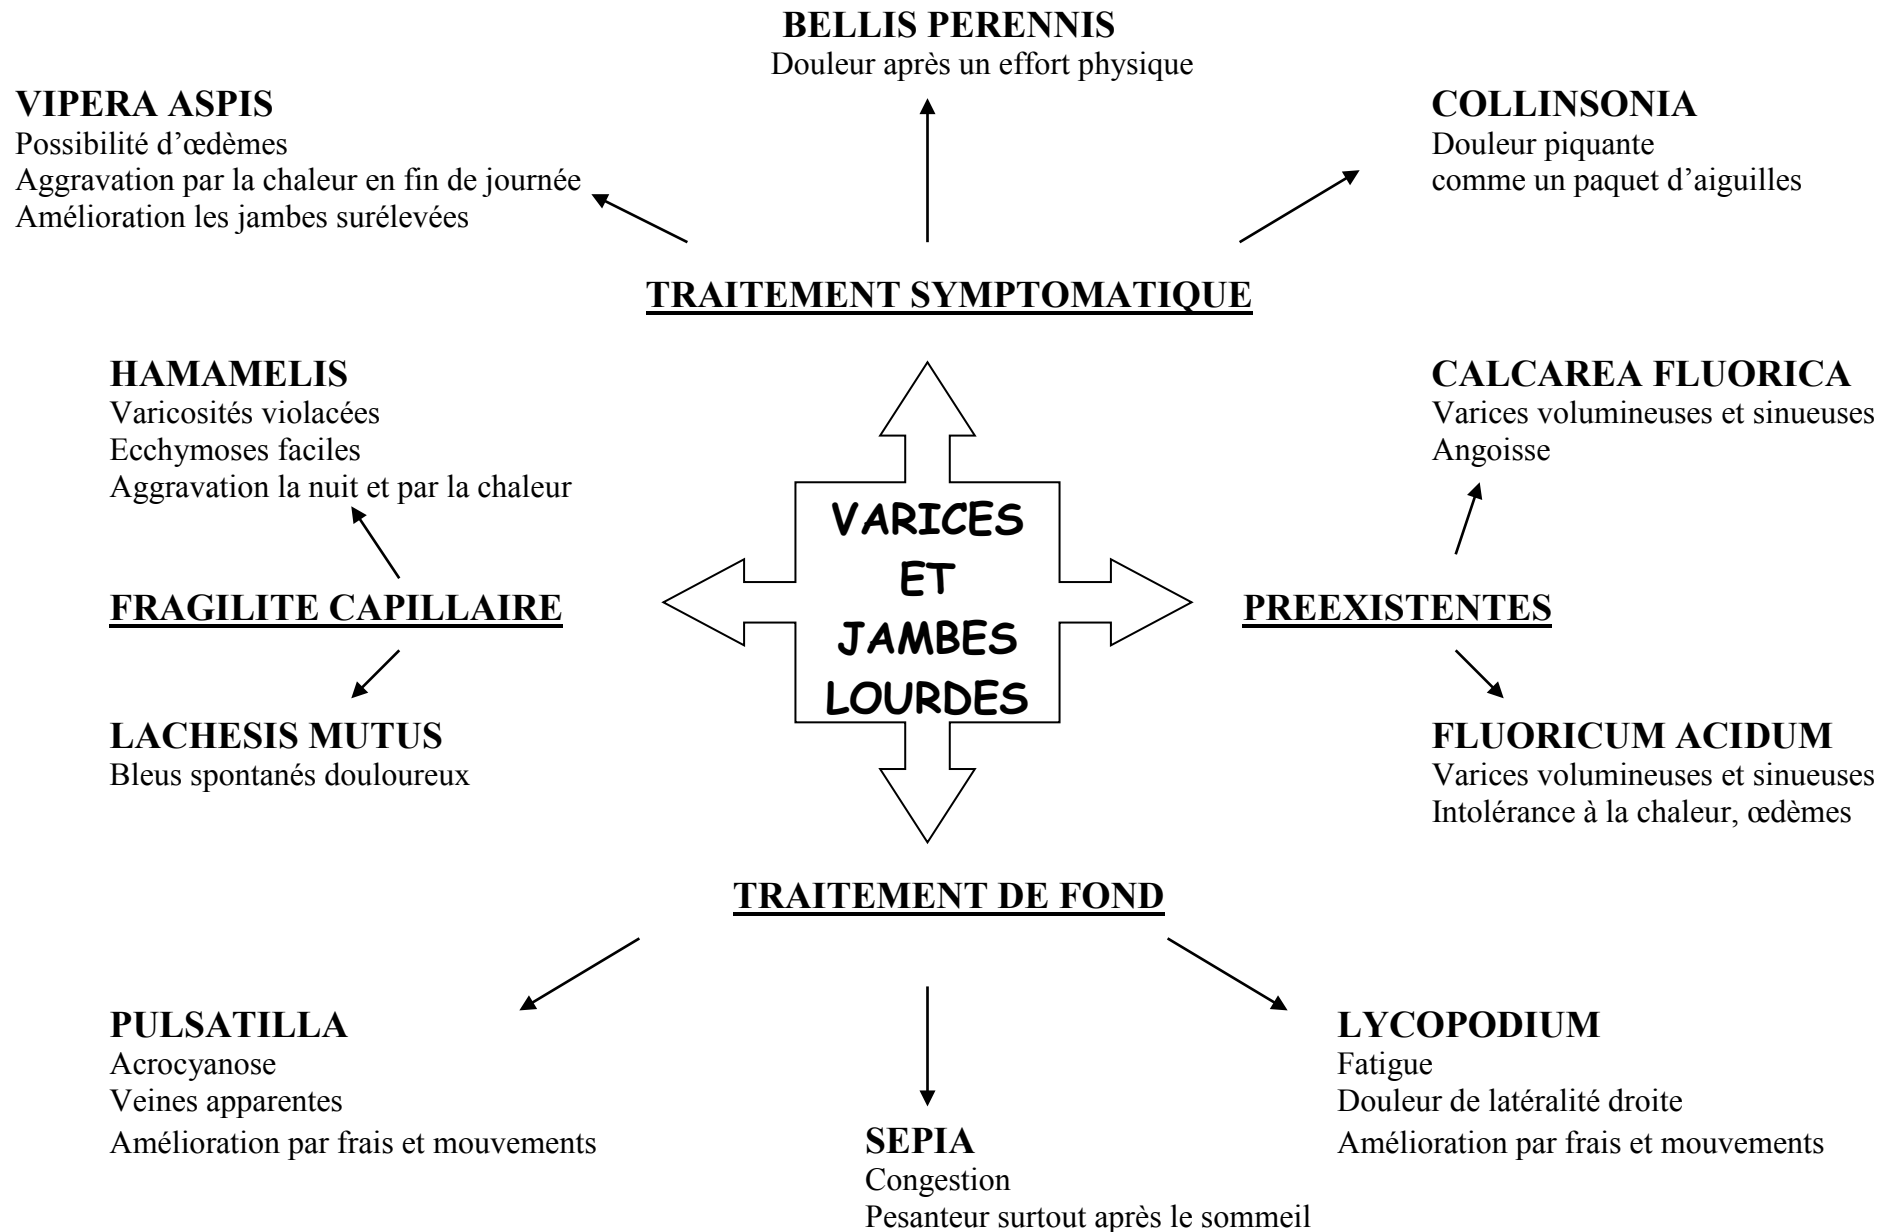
BELLIS PERENNIS
Douleur après un effort physique

VIPERA ASPIS
Possibilité d'œdèmes
Aggravation par la chaleur en fin de journée
Amélioration les jambes surélevées

COLLINSONIA
Douleur piquante
comme un paquet d'aiguilles

TRAITEMENT SYMPTOMATIQUE

HAMAMELIS
Varicosités violacées
Ecchymoses faciles
Aggravation la nuit et par la chaleur

CALCAREA FLUORICA
Varices volumineuses et sinueuses
Angoisse

VARICES ET JAMBES LOURDES

FRAGILITE CAPILLAIRE

PREEXISTENTES

LACHESIS MUTUS
Bleus spontanés douloureux

FLUORICUM ACIDUM
Varices volumineuses et sinueuses
Intolérance à la chaleur, œdèmes

TRAITEMENT DE FOND

PULSATILLA
Acrocyanose
Veines apparentes
Amélioration par frais et mouvements

LYCOPODIUM
Fatigue
Douleur de latéralité droite
Amélioration par frais et mouvements

SEPIA
Congestion
Pesanteur surtout après le sommeil